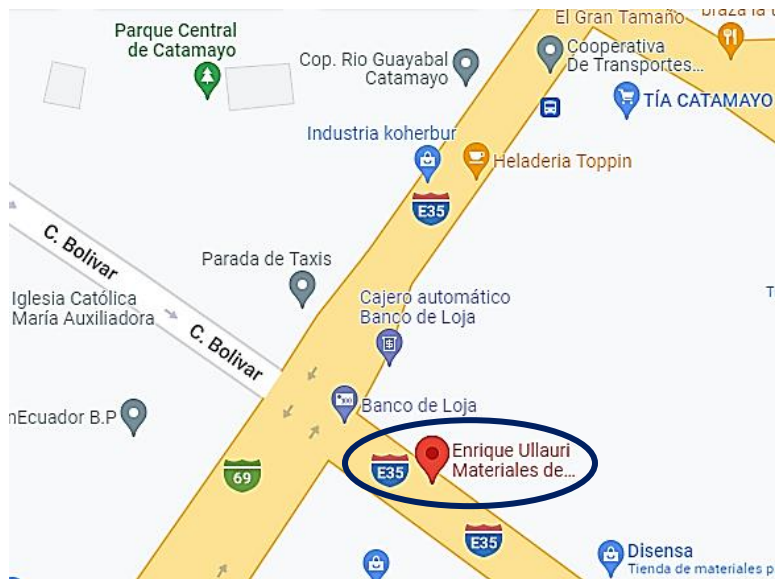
Parque Central de Catamayo

El Gran Tamaño

braza la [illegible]

Cop. Rio Guayabal Catamayo

Cooperativa De Transportes...

TÍA CATAMAYO

Industria koherbur

Heladeria Toppin

E35

C. Bolivar

Parada de Taxis

Iglesia Católica María Auxiliadora

Cajero automático Banco de Loja

C. Bolivar

T

nEcuador B.P

Banco de Loja

69

Enrique Ullauri Materiales de...

E35

E35

Disensa
Tienda de materiales p